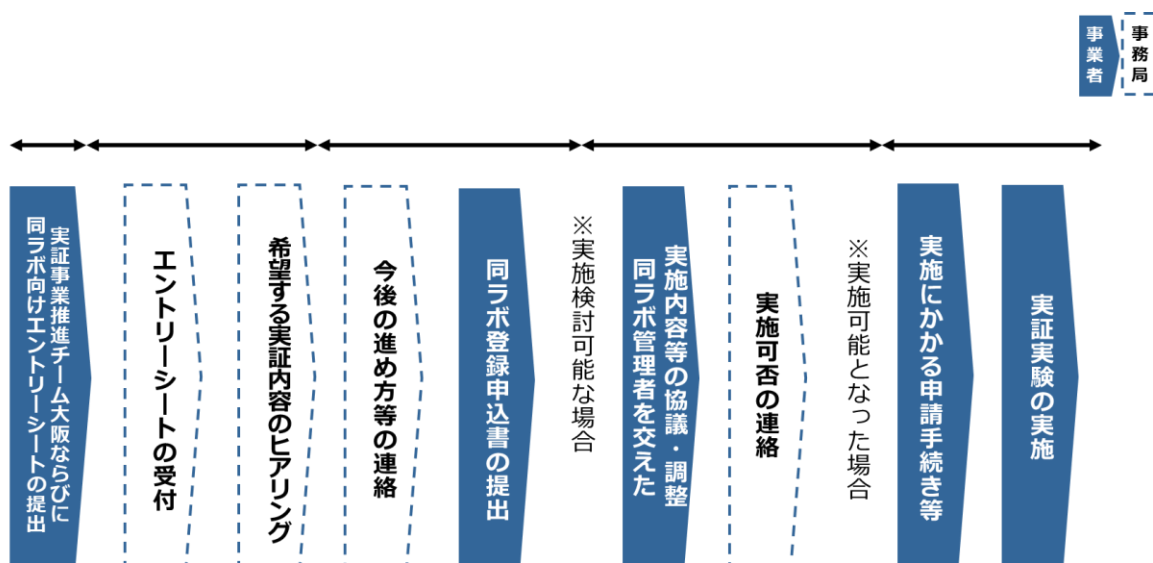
事業者

事務局

実証事業推進チーム大阪ならびに同ラボ向けエントリーシートの提出

エントリーシートの受付

希望する実証内容のヒアリング

今後の進め方等の連絡

同ラボ登録申込書の提出

※実施検討可能な場合

実施内容等の協議・調整 同ラボ管理者を交えた

実施可否の連絡

※実施可能となった場合

実施にかかる申請手続き等

実証実験の実施